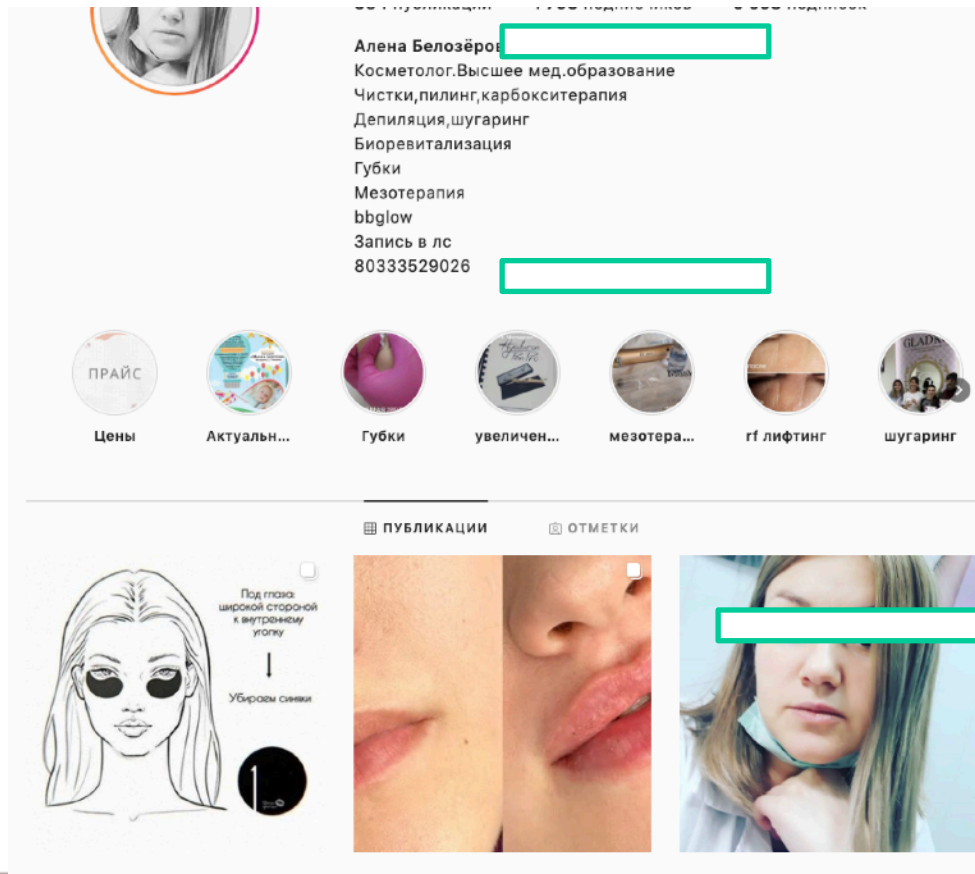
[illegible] публикации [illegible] подписчиков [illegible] подписок

Алена Белозёров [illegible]
Косметолог.Высшее мед.образование
Чистки,пилинг,карбокситерапия
Депиляция,шугаринг
Биоревитализация
Губки
Мезотерапия
bbglow
Запись в лс
80333529026

ПРАЙС
Цены
Актуальн...
Губки
увеличен...
мезотера...
rf лифтинг
шугаринг

ПУБЛИКАЦИИ
ОТМЕТКИ

Под глаза: широкой стороной к внутреннему уголку
Убираем синяки